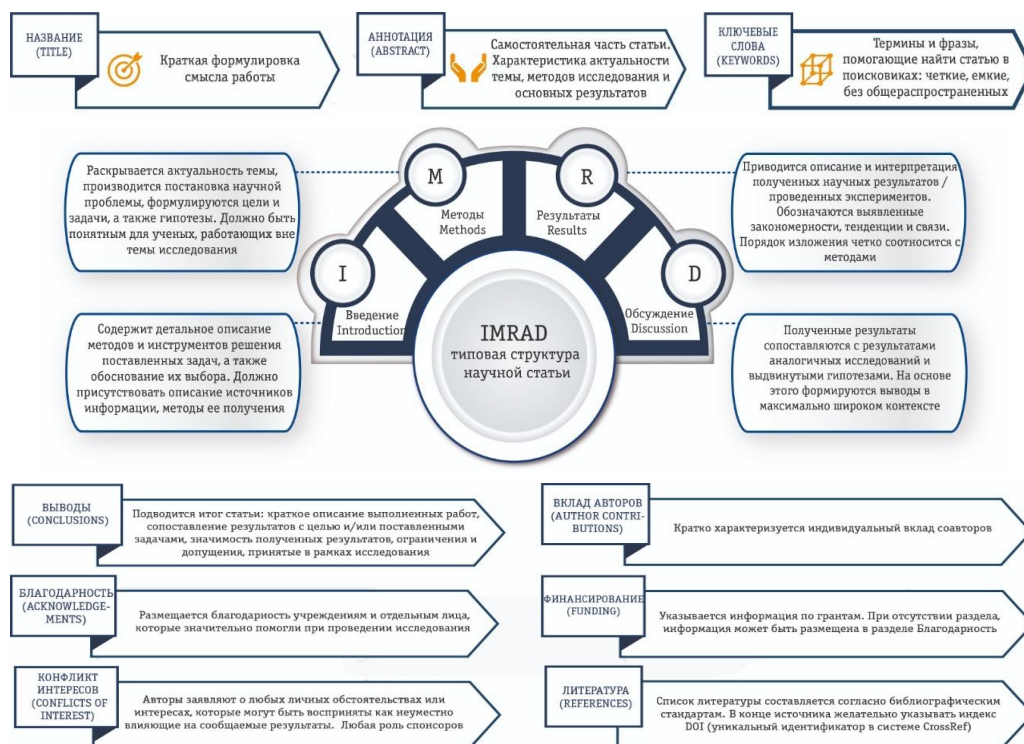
НАЗВАНИЕ (TITLE)

Краткая формулировка смысла работы

АННОТАЦИЯ (ABSTRACT)

Самостоятельная часть статьи. Характеристика актуальности темы, методов исследования и основных результатов

КЛЮЧЕВЫЕ СЛОВА (KEYWORDS)

Термины и фразы, помогающие найти статью в поисковиках: четкие, емкие, без общераспространенных

Раскрывается актуальность темы, производится постановка научной проблемы, формулируются цели и задачи, а также гипотезы. Должно быть понятным для ученых, работающих вне темы исследования

M

Методы Methods

R

Результаты Results

Приводится описание и интерпретация полученных научных результатов / проведенных экспериментов. Обозначаются выявленные закономерности, тенденции и связи. Порядок изложения четко соотносится с методами

I

Введение Introduction

D

Обсуждение Discussion

IMRAD типовая структура научной статьи

Содержит детальное описание методов и инструментов решения поставленных задач, а также обоснование их выбора. Должно присутствовать описание источников информации, методы ее получения

Полученные результаты сопоставляются с результатами аналогичных исследований и выдвинутыми гипотезами. На основе этого формируются выводы в максимально широком контексте

ВЫВОДЫ (CONCLUSIONS)

Подводится итог статьи: краткое описание выполненных работ, сопоставление результатов с целью и/или поставленными задачами, значимость полученных результатов, ограничения и допущения, принятые в рамках исследования

ВКЛАД АВТОРОВ (AUTHOR CONTRIBUTIONS)

Кратко характеризуется индивидуальный вклад соавторов

БЛАГОДАРНОСТЬ (ACKNOWLEDGEMENTS)

Размещается благодарность учреждениям и отдельным лица, которые значительно помогли при проведении исследования

ФИНАНСИРОВАНИЕ (FUNDING)

Указывается информация по грантам. При отсутствии раздела, информация может быть размещена в разделе Благодарность

КОНФЛИКТ ИНТЕРЕСОВ (CONFLICTS OF INTEREST)

Авторы заявляют о любых личных обстоятельствах или интересах, которые могут быть восприняты как неуместно влияющие на сообщаемые результаты. Любая роль спонсоров

ЛИТЕРАТУРА (REFERENCES)

Список литературы составляется согласно библиографическим стандартам. В конце источника желательно указывать индекс DOI (уникальный идентификатор в системе CrossRef)